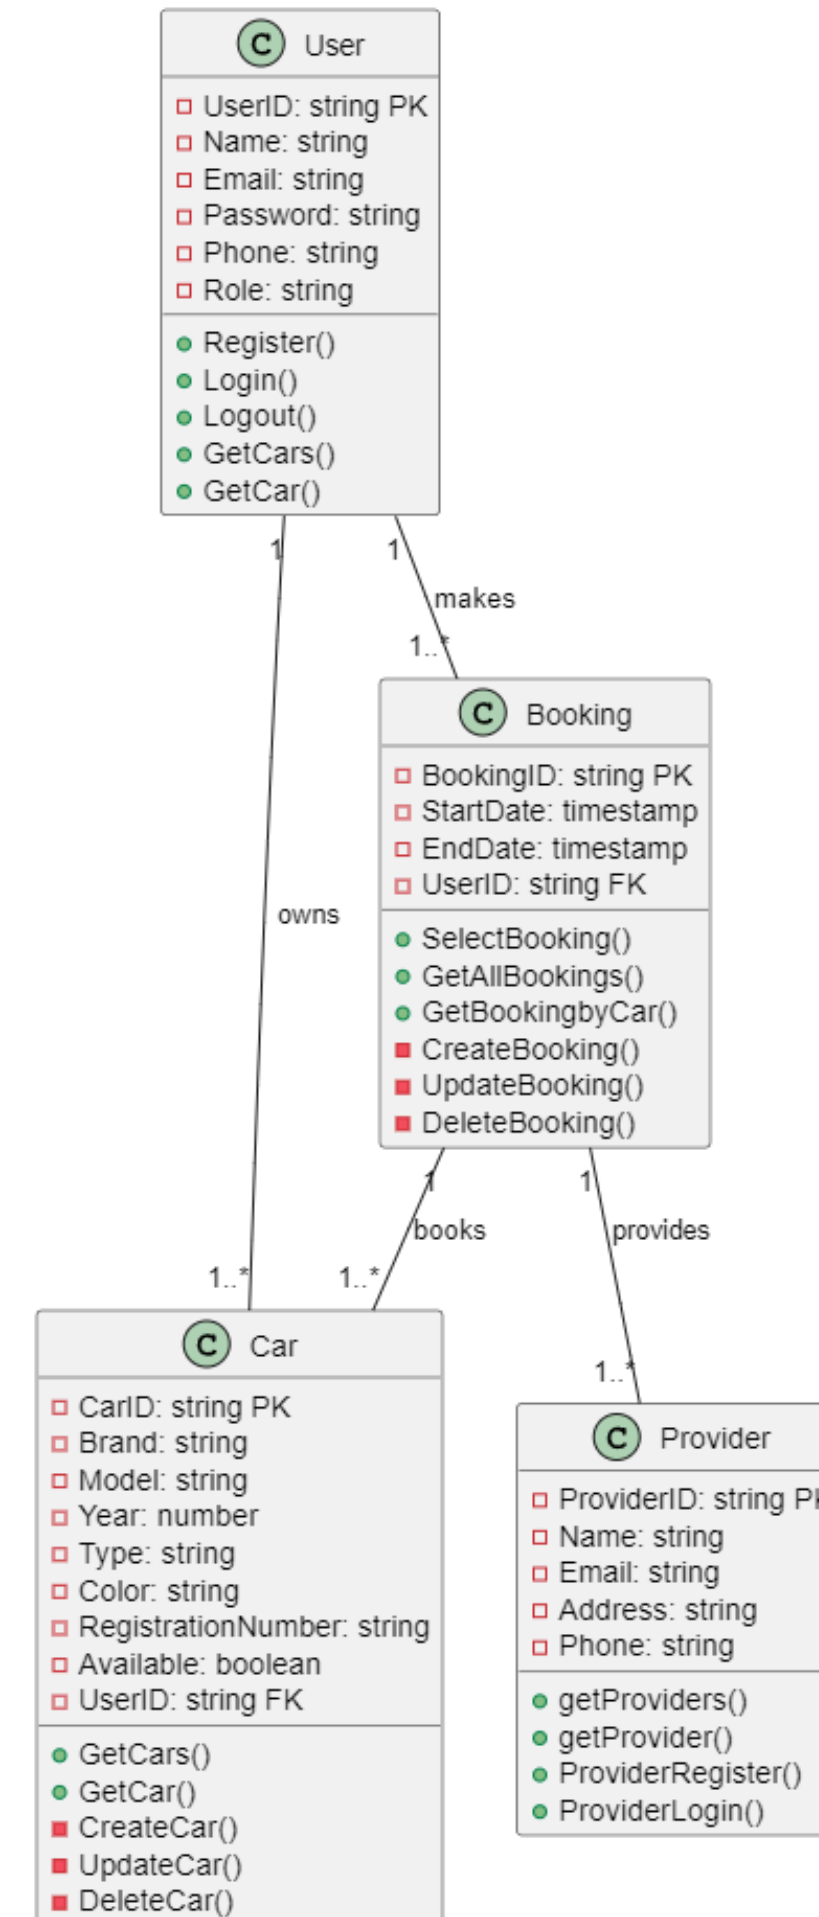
C User

UserID: string PK
Name: string
Email: string
Password: string
Phone: string
Role: string

Register()
Login()
Logout()
GetCars()
GetCar()

1
1
makes
1..*

C Booking

BookingID: string PK
StartDate: timestamp
EndDate: timestamp
UserID: string FK

SelectBooking()
GetAllBookings()
GetBookingbyCar()
CreateBooking()
UpdateBooking()
DeleteBooking()

owns

1
books
1
provides
1..*
1..*
1..*

C Car

CarID: string PK
Brand: string
Model: string
Year: number
Type: string
Color: string
RegistrationNumber: string
Available: boolean
UserID: string FK

GetCars()
GetCar()
CreateCar()
UpdateCar()
DeleteCar()

C Provider

ProviderID: string P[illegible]
Name: string
Email: string
Address: string
Phone: string

getProviders()
getProvider()
ProviderRegister()
ProviderLogin()